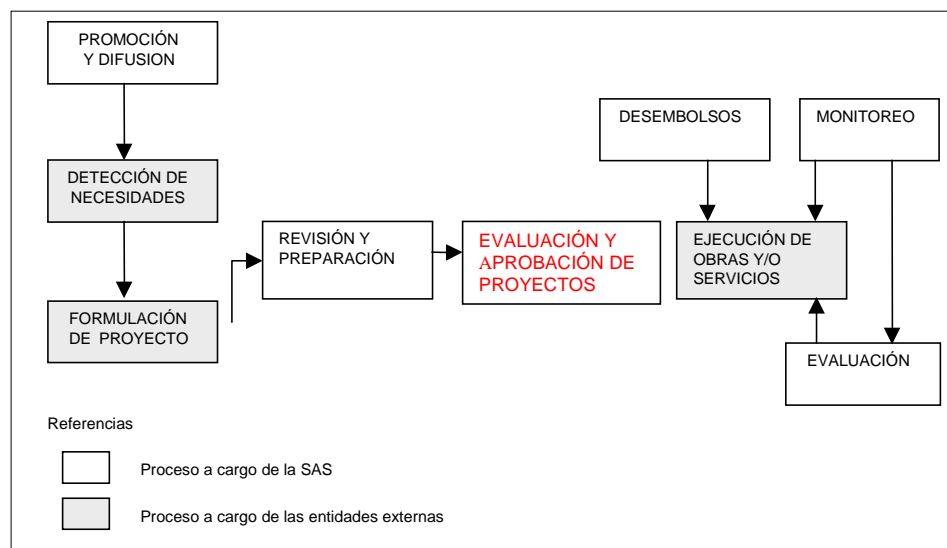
PROMOCIÓN Y DIFUSION

DETECCIÓN DE NECESIDADES

FORMULACIÓN DE PROYECTO

REVISIÓN Y PREPARACIÓN

EVALUACIÓN Y APROBACIÓN DE PROYECTOS

DESEMBOLSOS

MONITOREO

EJECUCIÓN DE OBRAS Y/O SERVICIOS

EVALUACIÓN

Referencias

Proceso a cargo de la SAS

Proceso a cargo de las entidades externas